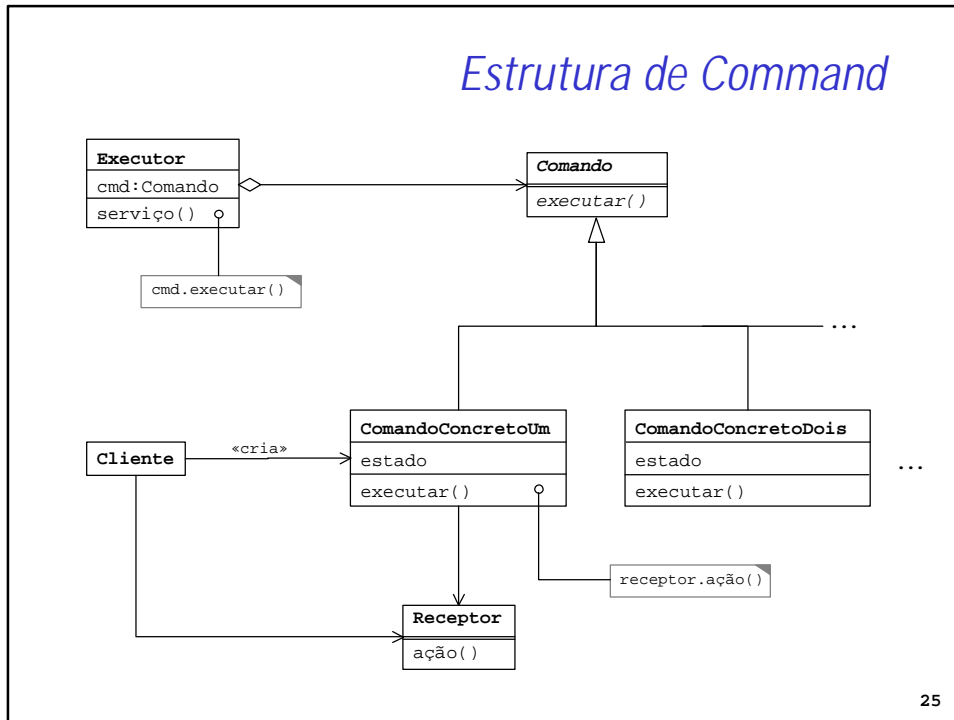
Estrutura de Command

Executor
cmd:Comando
serviço()

cmd.executar()

Comando
executar()

...

ComandoConcretoUm
estado
executar()

ComandoConcretoDois
estado
executar()

...

Cliente

«cria»

receptor.ação()

Receptor
ação()

25